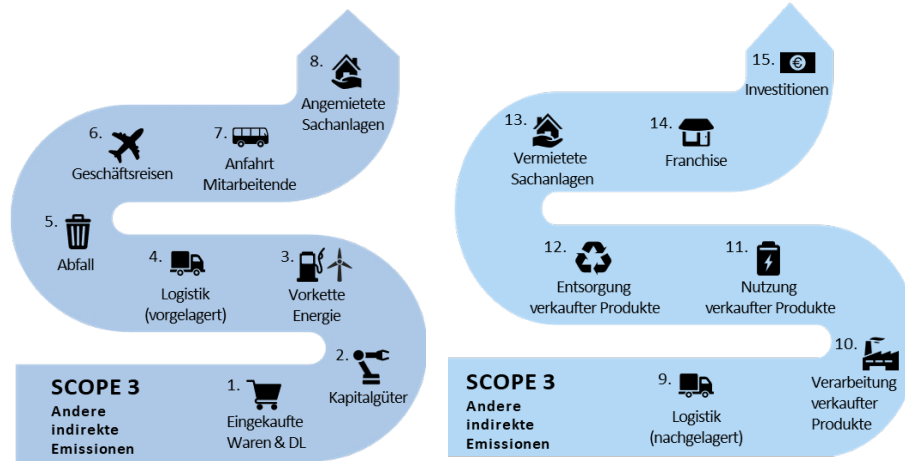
8.
Angemietete Sachanlagen

6.
Geschäftsreisen

7.
Anfahrt Mitarbeitende

5.
Abfall

4.
Logistik (vorgelagert)

3.
Vorkette Energie

2.
Kapitalgüter

SCOPE 3
Andere indirekte Emissionen

1.
Eingekaufte Waren & DL

15.
Investitionen

13.
Vermietete Sachanlagen

14.
Franchise

12.
Entsorgung verkaufter Produkte

11.
Nutzung verkaufter Produkte

10.
Verarbeitung verkaufter Produkte

SCOPE 3
Andere indirekte Emissionen

9.
Logistik (nachgelagert)